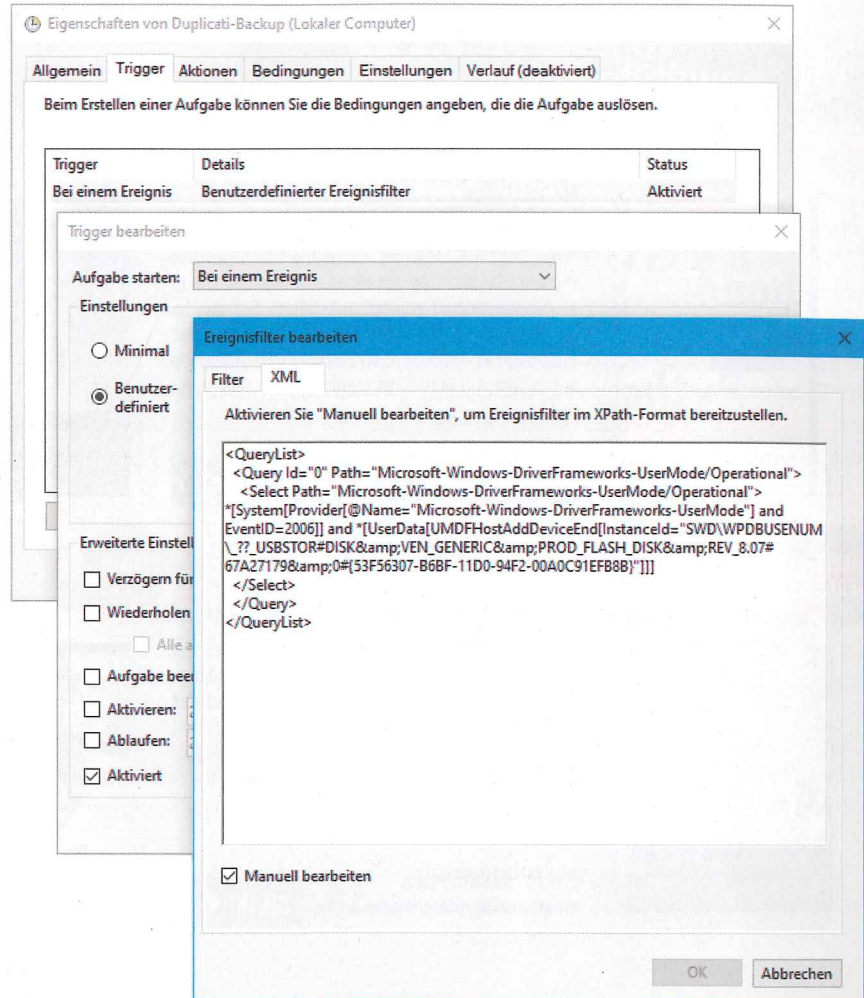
Eigenschaften von Duplicati-Backup (Lokaler Computer)

Allgemein Trigger Aktionen Bedingungen Einstellungen Verlauf (deaktiviert)

Beim Erstellen einer Aufgabe können Sie die Bedingungen angeben, die die Aufgabe auslösen.

| Trigger | Details | Status |
|---|---|---|
| Bei einem Ereignis | Benutzerdefinierter Ereignisfilter | Aktiviert |

Trigger bearbeiten

Aufgabe starten: Bei einem Ereignis

Einstellungen

Minimal

Benutzer-definiert

Erweiterte Einstell

Verzögern fü

Wiederholen

Alle a

Aufgabe bee

Aktivieren:

Ablaufen:

Aktiviert

Ereignisfilter bearbeiten

Filter XML

Aktivieren Sie "Manuell bearbeiten", um Ereignisfilter im XPath-Format bereitzustellen.

<QueryList>
<Query Id="0" Path="Microsoft-Windows-DriverFrameworks-UserMode/Operational">
<Select Path="Microsoft-Windows-DriverFrameworks-UserMode/Operational">
*[System[Provider[@Name="Microsoft-Windows-DriverFrameworks-UserMode"] and EventID=2006]] and *[UserData[UMDFHostAddDeviceEnd[InstanceId="SWD\WPDBUSENUM\_??_USBSTOR#DISK&amp;VEN_GENERIC&amp;PROD_FLASH_DISK&amp;REV_8.07#67A27179&amp;0#{53F56307-B6BF-11D0-94F2-00A0C91EFB8B}"]]]
</Select>
</Query>
</QueryList>

Manuell bearbeiten

OK Abbrechen